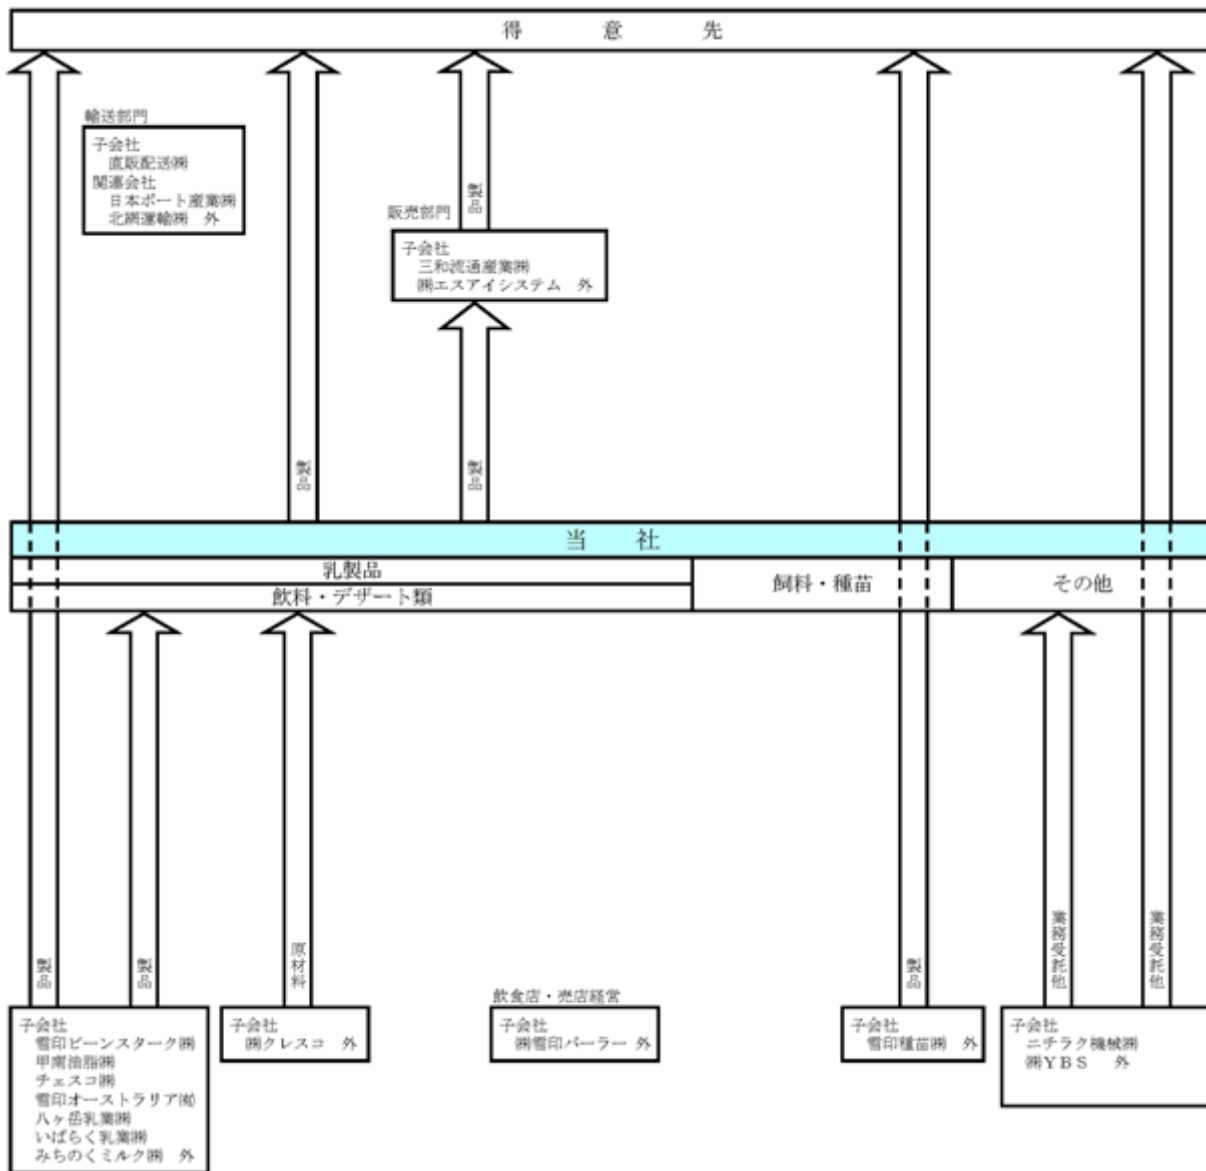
得　意　先

輸送部門
子会社
直販配送㈱
関連会社
日本ポート産業㈱
北網運輸㈱　外

製品

販売部門
子会社
三和流通産業㈱
㈱エスアイシステム　外

製品

製品

当　社

乳製品
飲料・デザート類

飼料・種苗

その他

製品

製品

原材料

製品

業務受託他

業務受託他

子会社
雪印ビーンスターク㈱
甲南油脂㈱
チェスコ㈱
雪印オーストラリア㈲
八ヶ岳乳業㈱
いばらく乳業㈱
みちのくミルク㈱　外

子会社
㈱クレスコ　外

飲食店・売店経営
子会社
㈱雪印パーラー　外

子会社
雪印種苗㈱　外

子会社
ニチラク機械㈱
㈱YBS　外